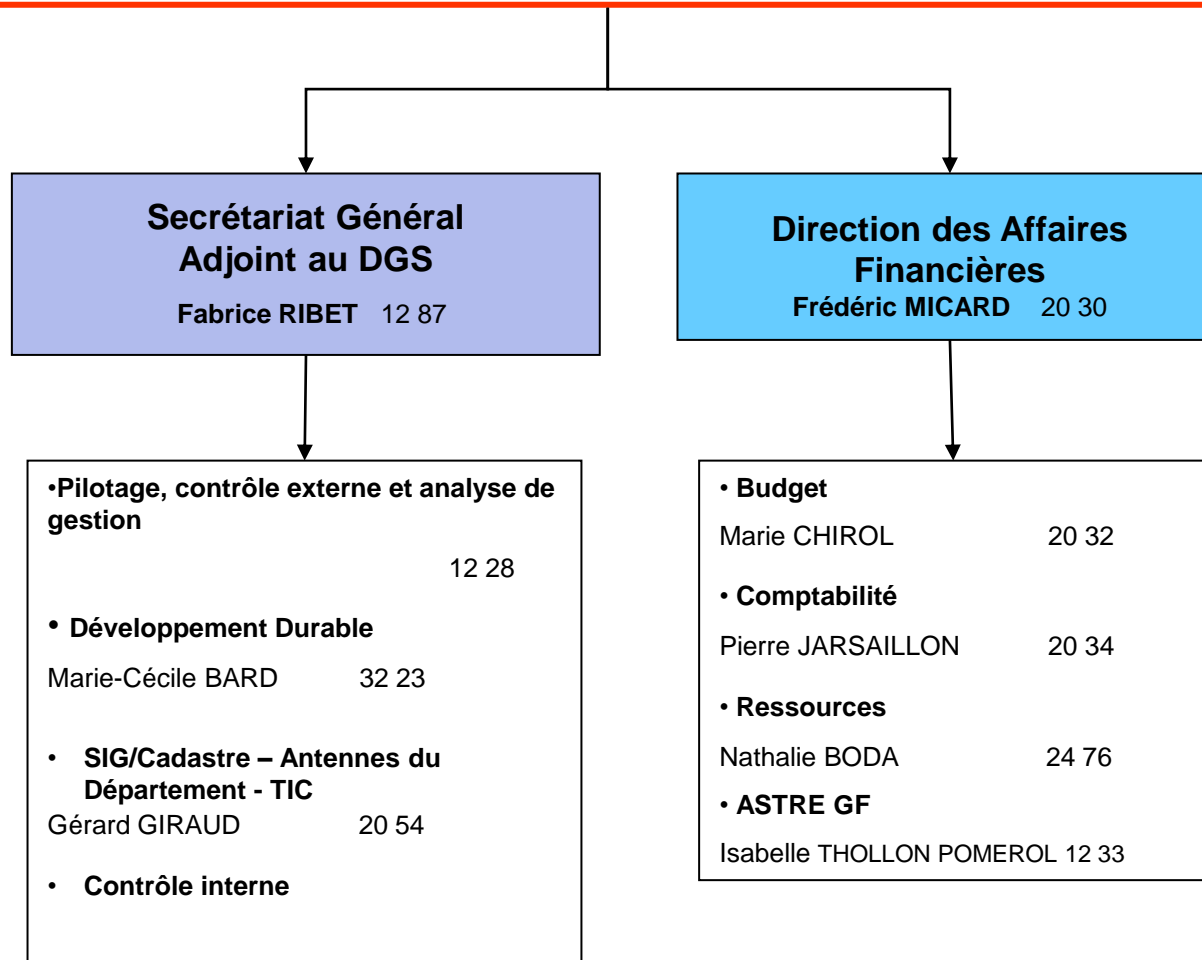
Secrétariat Général Adjoint au DGS

Fabrice RIBET 12 87

Direction des Affaires Financières

Frédéric MICARD 20 30

•Pilotage, contrôle externe et analyse de gestion

12 28

• Développement Durable

Marie-Cécile BARD 32 23

• SIG/Cadastre – Antennes du Département - TIC

Gérard GIRAUD 20 54

• Contrôle interne

• Budget

Marie CHIROL 20 32

• Comptabilité

Pierre JARSAILLON 20 34

• Ressources

Nathalie BODA 24 76

• ASTRE GF

Isabelle THOLLON POMEROL 12 33